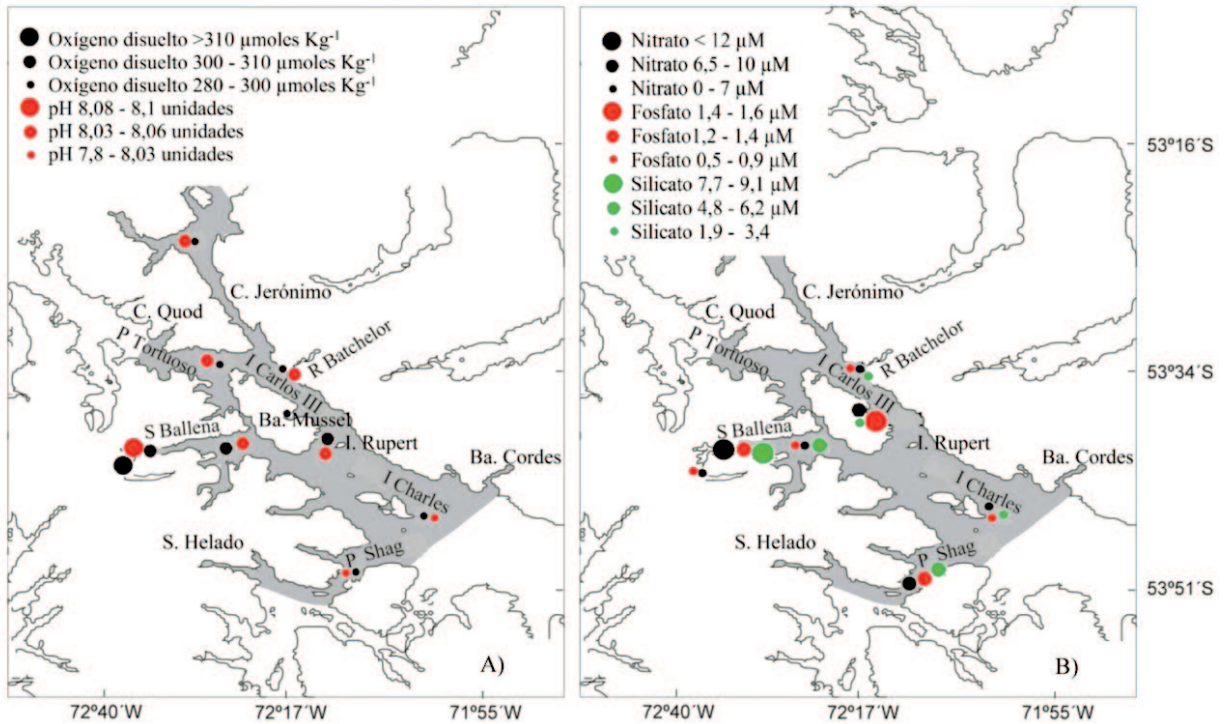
Oxígeno disuelto >310 µmoles Kg$^{-1}$
Oxígeno disuelto 300 - 310 µmoles Kg$^{-1}$
Oxígeno disuelto 280 - 300 µmoles Kg$^{-1}$
pH 8,08 - 8,1 unidades
pH 8,03 - 8,06 unidades
pH 7,8 - 8,03 unidades

C. Jerónimo
C. Quod
P Tortuoso
R Batchelor
I Carlos III
Ba. Mussel
S Ballena
I. Rupert
Ba. Cordes
I Charles
S. Helado
P Shag
A)

Nitrato < 12 µM
Nitrato 6,5 - 10 µM
Nitrato 0 - 7 µM
Fosfato 1,4 - 1,6 µM
Fosfato1,2 - 1,4 µM
Fosfato 0,5 - 0,9 µM
Silicato 7,7 - 9,1 µM
Silicato 4,8 - 6,2 µM
Silicato 1,9 - 3,4

C. Jerónimo
C. Quod
P Tortuoso
R Batchelor
I Carlos III
S Ballena
I. Rupert
Ba. Cordes
I Charles
S. Helado
P Shag
B)

53º16´S
53º34´S
53º51´S

72º40´W
72º17´W
71º55´W
72º40´W
72º17´W
71º55´W